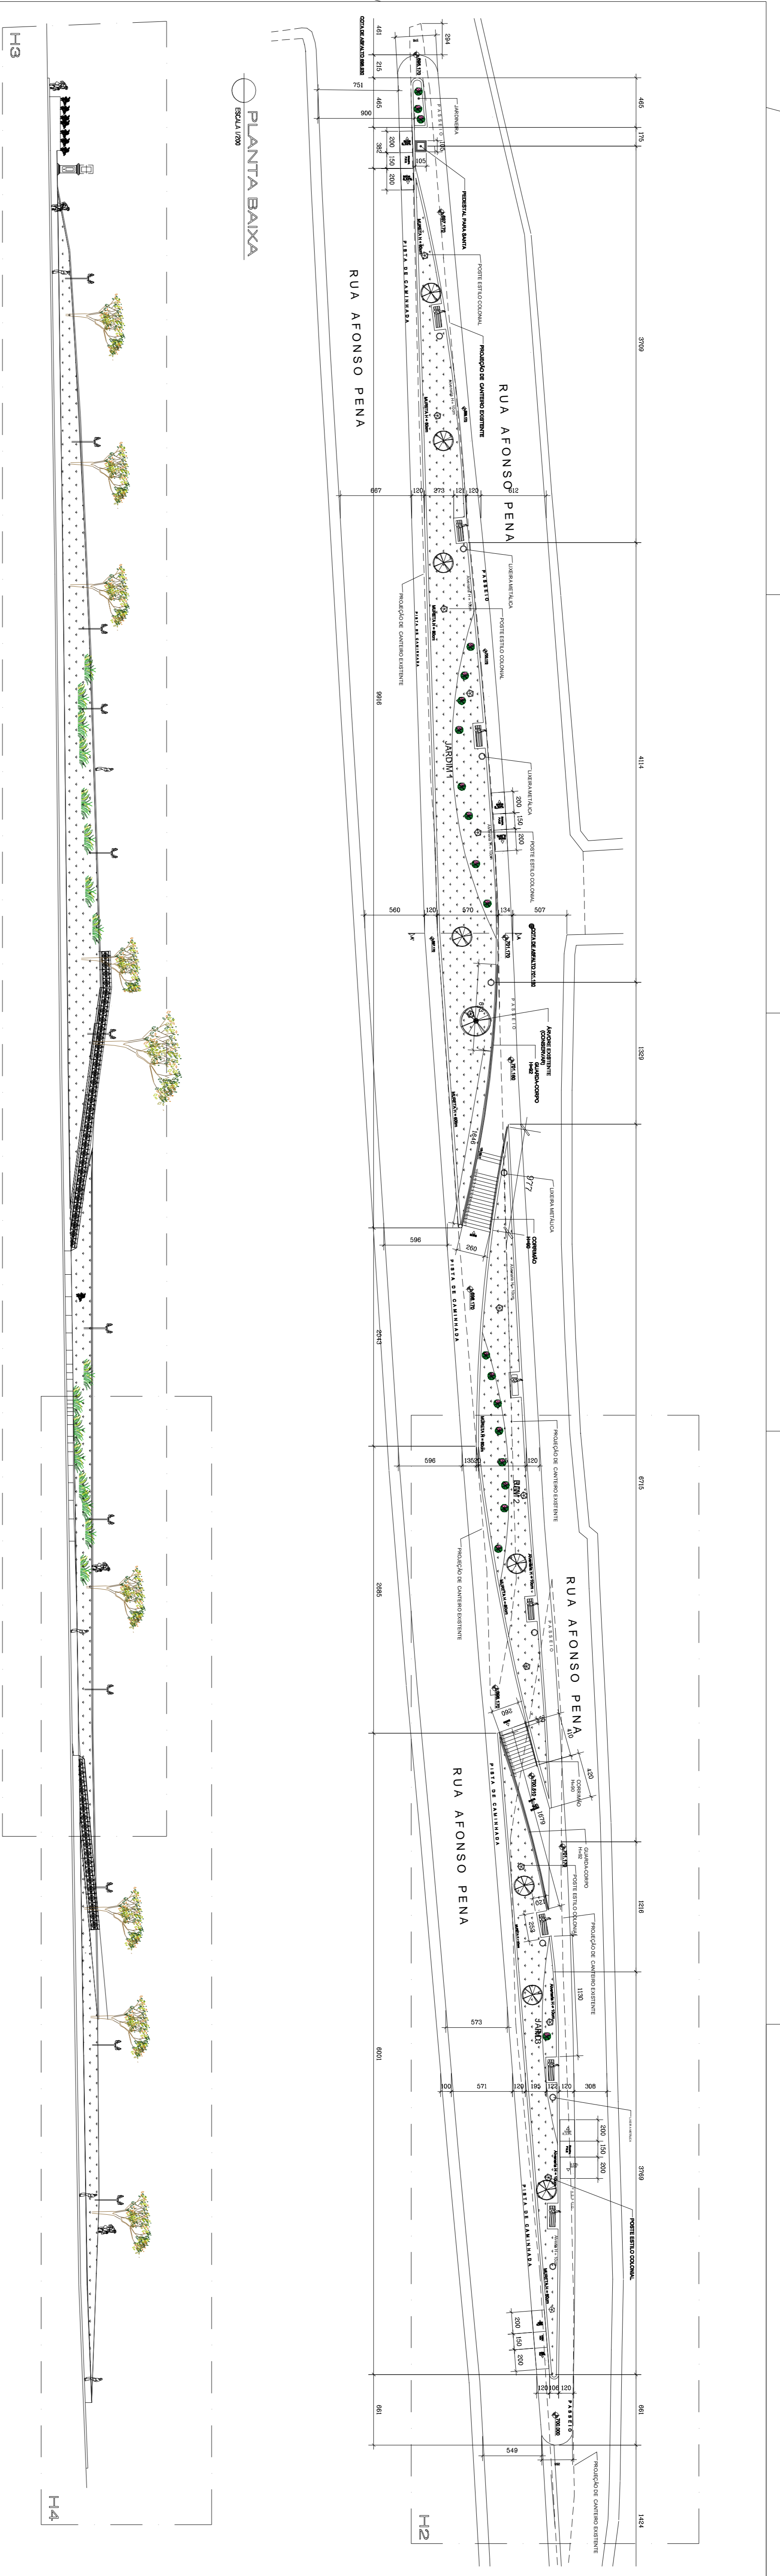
H3

PLANTA BAIXA
ESCALA 1/200

RUA AFONSO PENA

RUA AFONSO PENA

RUA AFONSO PENA

RUA AFONSO PENA

JARDINEIRA

PEDESTAL PARA SANTA

POSTE ESTILO COLONIAL

PROJEÇÃO DE CANTEIRO EXISTENTE

PISTA DE CAMINHADA

PASSEIO

LIXEIRA METÁLICA

POSTE ESTILO COLONIAL

PROJEÇÃO DE CANTEIRO EXISTENTE

JARDIM 1

LIXEIRA METÁLICA

POSTE ESTILO COLONIAL

ÁRVORE EXISTENTE (CONSERVAR)

GUARDA-CORPO H=42

LIXEIRA METÁLICA

CORRIMÃO H=90

PISTA DE CAMINHADA

PROJEÇÃO DE CANTEIRO EXISTENTE

JARDIM 2

PROJEÇÃO DE CANTEIRO EXISTENTE

PASSEIO

PISTA DE CAMINHADA

CORRIMÃO H=90

GUARDA-CORPO H=92

POSTE ESTILO COLONIAL

PROJEÇÃO DE CANTEIRO EXISTENTE

JARDIM 3

POSTE ESTILO COLONIAL

PISTA DE CAMINHADA

PASSEIO

PROJEÇÃO DE CANTEIRO EXISTENTE

H2

H4

461 215 465 751 900 284 200 150 200 386 105 465 175 3709 667 120 273 121 120 612 9966 4114 200 150 200 560 120 970 134 507 1329 596 260 977 6715 596 1352 120 2543 2865 470 420 1079 1216 573 1130 100 571 120 195 122 120 308 6001 200 150 200 3769 200 150 200 120 106 120 199 199 549 1424